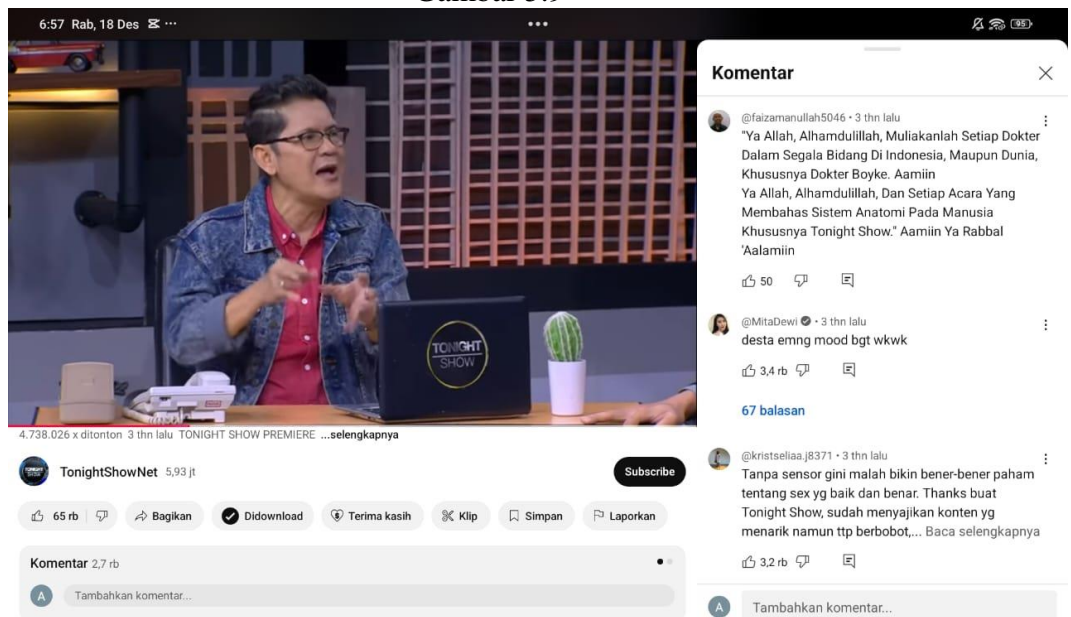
Gambar 3.9

6:57 Rab, 18 Des

95

TONIGHT SHOW

4.738.026 x ditonton 3 thn lalu TONIGHT SHOW PREMIERE ...selengkapnya

TonightShowNet 5,93 jt

Subscribe

65 rb

Bagikan

Didownload

Terima kasih

Klip

Simpan

Laporkan

Komentar 2,7 rb

Tambahkan komentar...

Komentar

@faizamanullah5046 • 3 thn lalu
"Ya Allah, Alhamdulillah, Muliakanlah Setiap Dokter Dalam Segala Bidang Di Indonesia, Maupun Dunia, Khususnya Dokter Boyke. Aamiin
Ya Allah, Alhamdulillah, Dan Setiap Acara Yang Membahas Sistem Anatomi Pada Manusia Khususnya Tonight Show." Aamiin Ya Rabbal 'Aalamiin

50

@MitaDewi • 3 thn lalu
desta emng mood bgt wkwk

3,4 rb

67 balasan

@kristseliaa.j8371 • 3 thn lalu
Tanpa sensor gini malah bikin bener-bener paham tentang sex yg baik dan benar. Thanks buat Tonight Show, sudah menyajikan konten yg menarik namun ttp berbobot,... Baca selengkapnya

3,2 rb

Tambahkan komentar...